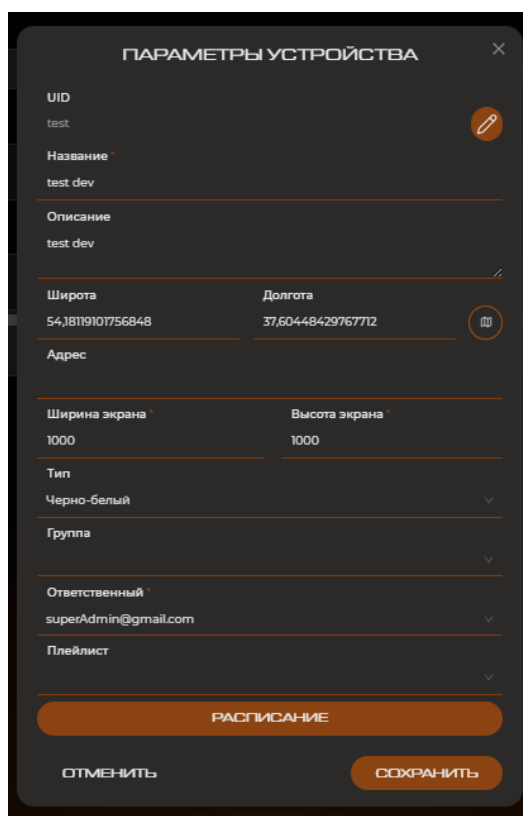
ПАРАМЕТРЫ УСТРОЙСТВА

UID
test

Название *
test dev

Описание
test dev

Широта
54,18119101756848

Долгота
37,60448429767712

Адрес

Ширина экрана *
1000

Высота экрана *
1000

Тип
Черно-белый

Группа

Ответственный *
superAdmin@gmail.com

Плейлист

РАСПИСАНИЕ

ОТМЕНИТЬ

СОХРАНИТЬ